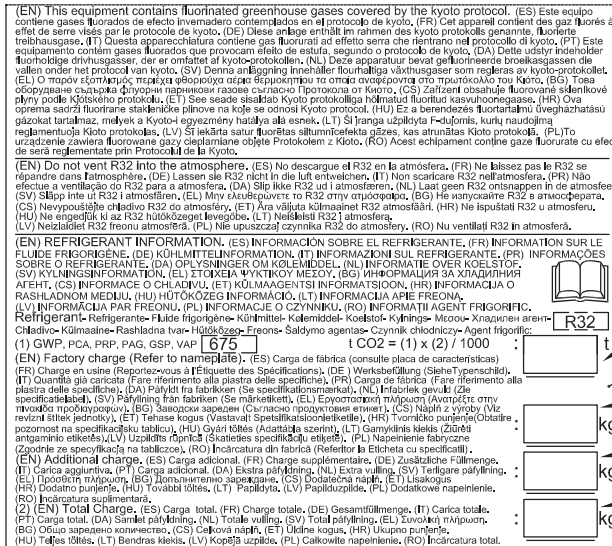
(EN) This equipment contains fluorinated greenhouse gases covered by the Kyoto protocol. (ES) Este equipo contiene gases fluorados de efecto invernadero contemplados en el protocolo de kyoto. (FR) Cet appareil contient des gaz fluorés à effet de serre visés par le protocole de Kyoto. (DE) Diese Anlage enthält im Rahmen des kyoto protokolls genannte, fluorierte treibhausgase. (IT) Questa apparecchiatura contiene gas fluorurati ad effetto serra che rientrano nel protocollo di kyoto. (PT) Este equipamento contem gases fluorados que provocam efeito de estufa, segundo o protocolo de Kyoto. (DA) Dette udstyr indeholder fluorholdige drivhusgasser, der er omfattet af kyoto-protokollen. (NL) Deze apparatuur bevat gefluorineerde broeikasgassen die vallen onder het protocol van kyoto. (SV) Denna anläggning innehåller fluorhaltiga växthusgaser som regleras av kyoto-protokollet. (EL) Ο παρών εξοπλισμός περιέχει φθοριούχα αέρια θερμοκηπίου τα οποία συγκεντρώνονται στο πρωτόκολλο του Kyoto. (BG) Това оборудване съдържа флуорни парникови газове съгласно Протокола от Киото. (CS) Zařízení obsahuje fluorované skleníkové plyny podle Kjótského protokolu. (ET) See seade sisaldab Kyoto protokolliga hõlmatud fluoritud kasvuhoonegaase. (HR) Ova oprema sadrži fluorirane stakleničke plinove na koje se odnosi Kyoto protokol. (HU) Ez a berendezés fluortartalmú üvegházhatású gázokat tartalmaz, melyek a Kyoto-i egyezmény hatálya alá esnek. (LT) Šį įrangą užpildyta F-dujomis, kurių naudojimą reglamentuoja Kioto protokolas. (LV) Šī iekārta satur fluorētas siltumnīcefekta gāzes, kas atrunātas Kioto protokolā. (PL)To urządzenie zawiera fluorowane gazy cieplarniane objęte Protokołem z Kioto. (RO) Acest echipament conține gaze fluorurate cu efect de seră reglementate prin Protocolul de la Kyoto.

(EN) Do not vent R32 into the atmosphere. (ES) No descargue el R32 en la atmósfera. (FR) Ne laissez pas le R32 se répandre dans l'atmosphère. (DE) Lassen sie R32 nicht in die luft entweichen. (IT) Non scaricare R32 nell'atmosfera. (PR) Não efectue a ventilação do R32 para a atmosfera. (DA) Slip ikke R32 ud i atmosfæren. (NL) Laat geen R32 ontsnappen in de atmosfeer. (SV) Släpp inte ut R32 i atmosfären. (EL) Μην ελευθερώνετε το R32 στην ατμόσφαιρα. (BG) Не изпускайте R32 в атмосферата. (CS) Nevypouštějte chladivo R32 do atmosféry. (ET) Ära vällaste R32 atmosfääri. (HR) Ne ispuštati R32 u atmosferu. (HU) Ne engedjük ki az R32 hűtőközeget levegőbe. (LT) Neišleisti R32 į atmosferą. (LV) Neizlaidiet R32 freonu atmosfērā. (PL) Nie upuszczaj czynnika R32 do atmosfery. (RO) Nu ventilați R32 în atmosferă.

(EN) REFRIGERANT INFORMATION. (ES) INFORMACIÓN SOBRE EL REFRIGERANTE. (FR) INFORMATION SUR LE FLUIDE FRIGORIGÈNE. (DE) KÜHLMITTELINFORMATION. (IT) INFORMAZIONI SUL REFRIGERANTE. (PR) INFORMAÇÕES SOBRE O REFRIGERANTE. (DA) OPLYSNINGER OM KØLEMIDDEL. (NL) INFORMATIE OVER KOELSTOF. (SV) KYLNINGSINFORMATION. (EL) ΣΤΟΙΧΕΙΑ ΨΥΚΤΙΚΟΥ ΜΕΣΟΥ. (BG) ИНФОРМАЦИЯ ЗА ХЛАДИЛНИЯ АГЕНТ. (CS) INFORMACE O CHLADIVU. (ET) KÜLMAAGENSI INFORMATSIOON. (HR) INFORMACIJA O RASHLADNOM MEDIJU. (HU) HŰTŐKÖZEG INFORMÁCIÓ. (LT) INFORMACIJA APIE FREONĄ. (LV) INFORMĀCIJA PAR FREONU. (PL) INFORMACJE O CZYNNIKU. (RO) INFORMAȚII AGENT FRIGORIFIC.
Refrigerant- Refrigerante- Fluide frigorigène- Kühlmittel- Kølemiddel- Koelstof- Kylnings- Μέσο- Хладилен агент- Chladivo- Külmaaine- Rashladna tvar- Hűtőközeg- Freons- Šaldymo agentas- Czynnik chłodniczy- Agent frigorific: R32
(1) GWP. PCA, PRP, PAG, GSP, VAP 675 t CO2 = (1) x (2) / 1000 : t
(EN) Factory charge (Refer to nameplate). (ES) Carga de fábrica (consulte placa de características) (FR) Charge en usine (Reportez-vous à l'Étiquette des Spécifications). (DE) Werksbefüllung (SieheTypenschild). (IT) Quantità già caricata (Fare riferimento alla piastra delle specifiche). (PR) Carga de fábrica (Fare riferimento alla piastra delle specifiche). (DA) Påfyldt fra fabrikken (Se specifikationsmærkat). (NL) Fabriek gevuld (Zie specificatielabel). (SV) Påfyllning från fabriken (Se märketiket). (EL) Εργοστασιακή πλήρωση (Ανατρέξτε στην πινακίδα προδιαγραφών). (BG) Заводски зареден (Съгласно продуктовия етикет). (CS) Náplň z výroby (Viz revizní štítek jednotky). (ET) Tehase kogus (Vaatanud Spetsifikatsioonietiketile). (HR) Tvorničko punjenje(Obratiite pozornost na specifikacijsku tablicu). (HU) Gyári töltés (Adattábla szerint). (LT) Gamyklinis kiekis (Žiūrėti antgaminio etiketės).(LV) Uzpildīts rūpnīcā (Skatieties specifikāciju etiķeti). (PL) Napełnienie fabryczne (Zgodnie ze specyfikacją na tabliczce). (RO) Încărcătura din fabrică (Referitor la Eticheta cu specificații). : kg
(EN) Additional charge. (ES) Carga adicional. (FR) Charge supplémentaire. (DE) Zusätzliche Füllmenge. (IT) Carica aggiuntiva. (PT) Carga adicional. (DA) Ekstra påfyldning. (NL) Extra vulling. (SV) Tilligare påfyllning. (EL) Πρόσθετη πλήρωση. (BG) Допълнително зареждане. (CS) Dodatečná náplň. (ET) Lisakogus (HR) Dodatno punjenje. (HU) További töltés. (LT) Papildyta. (LV) Papilduzpilde. (PL) Dodatkowe napełnienie. (RO) Încărcatura suplimentară. : kg
(2) (EN) Total Charge. (ES) Carga total. (FR) Charge totale. (DE) Gesamtfüllmenge. (IT) Carica totale. (PT) Carga total. (DA) Samlet påfyldning. (NL) Totale vulling. (SV) Total påfyllning. (EL) Συνολική πλήρωση. (BG) Общо зареден количество. (CS) Celková náplň. (ET) Üldine kogus. (HR) Ukupno punjenje. (HU) Teljes töltés. (LT) Bendras kiekis. (LV) Kopējā uzpilde. (PL) Całkowite napełnienie. (RO) Încărcatura totală. : kg